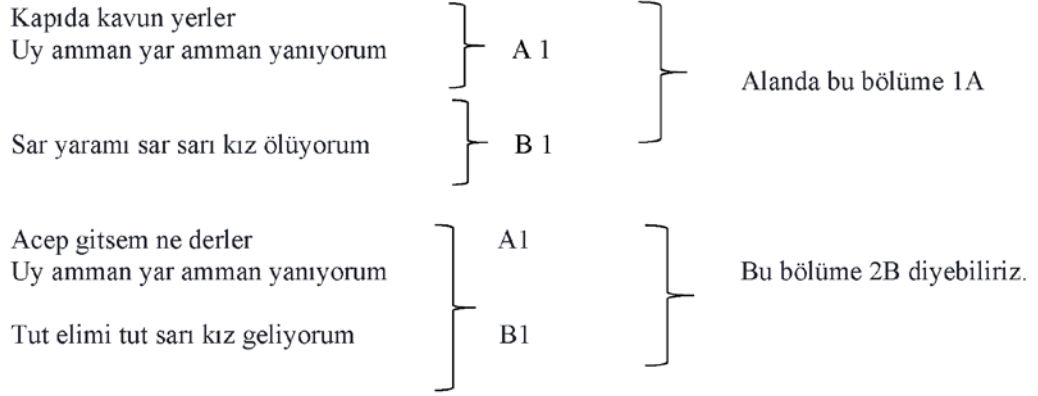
Kapıda kavun yerler
Uy amman yar amman yanıyorum

A 1

Sar yaramı sar sarı kız ölüyorum

B 1

Alanda bu bölüme 1A

Acep gitsem ne derler
Uy amman yar amman yanıyorum

A1

Tut elimi tut sarı kız geliyorum

B1

Bu bölüme 2B diyebiliriz.